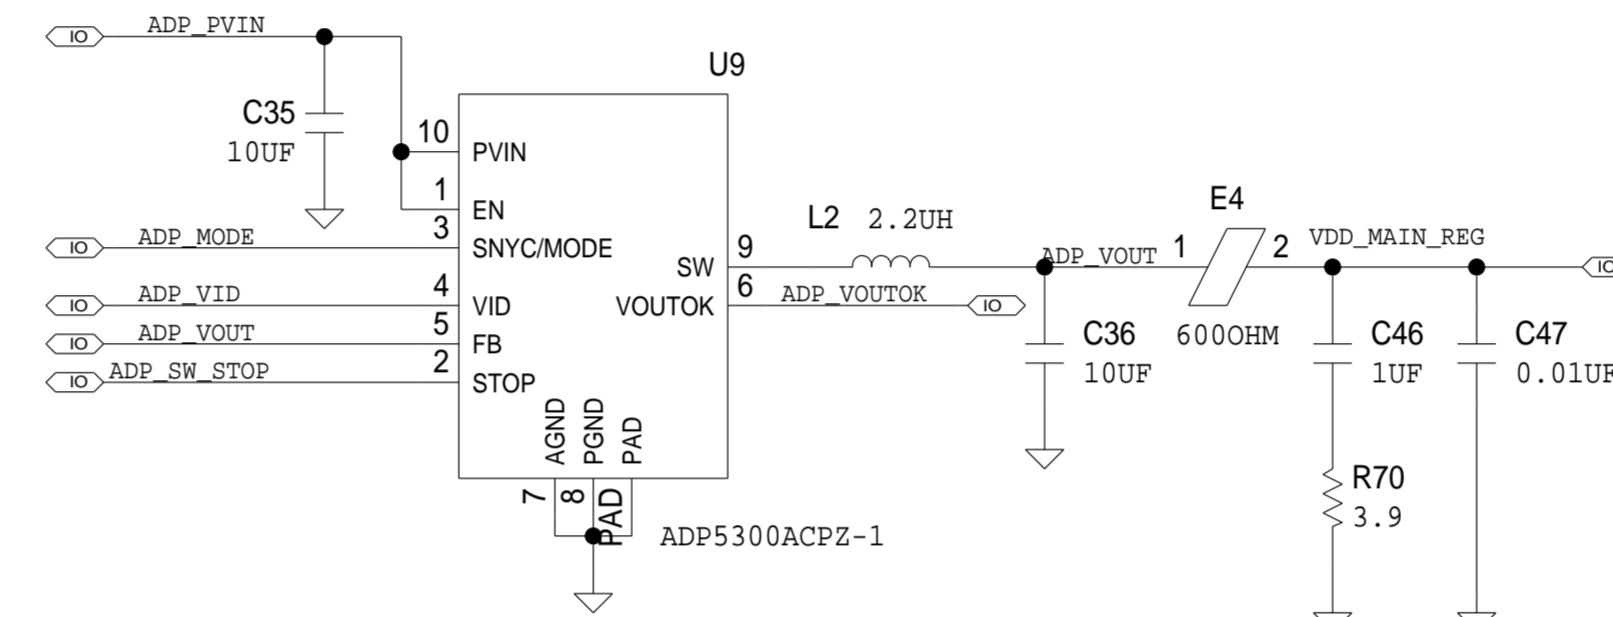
IO ADP_PVIN

U9

C35
10UF

10 PVIN
1 EN
IO ADP_MODE 3 SNYC/MODE
IO ADP_VID 4 VID
IO ADP_VOUT 5 FB
IO ADP_SW_STOP 2 STOP

AGND PGND PAD

SW 9
VOUTOK 6

L2 2.2UH

ADP_VOUTOK IO

ADP_VOUT

E4
1 2
600OHM

VDD_MAIN_REG IO

C36
10UF

C46
1UF

C47
0.01UF

R70
3.9

7 8 PAD

ADP5300ACPZ-1